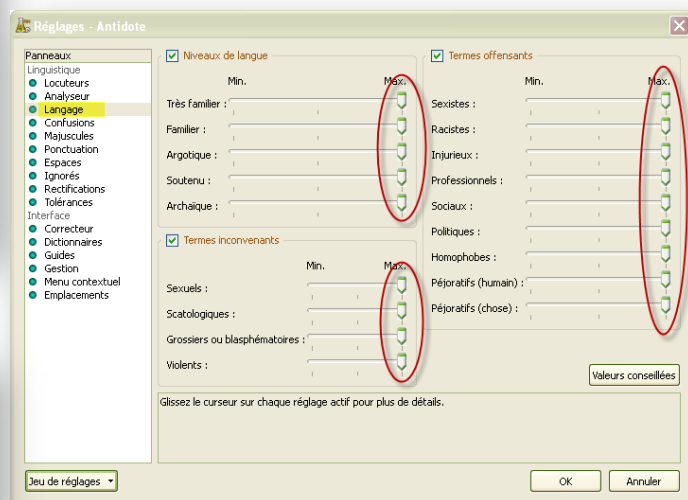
Réglages - Antidote

Panneaux
Linguistique
Locuteurs
Analyseur
Langage
Confusions
Majuscules
Ponctuation
Espaces
Ignorés
Rectifications
Tolérances
Interface
Correcteur
Dictionnaires
Guides
Gestion
Menu contextuel
Emplacements

Niveaux de langue
Min.
Max.
Très familier :
Familier :
Argotique :
Soutenu :
Archaïque :

Termes inconvenants
Min.
Max.
Sexuels :
Scatologiques :
Grossiers ou blasphématoires :
Violents :

Termes offensants
Min.
Max.
Sexistes :
Racistes :
Injurieux :
Professionnels :
Sociaux :
Politiques :
Homophobes :
Péjoratifs (humain) :
Péjoratifs (chose) :

Valeurs conseillées

Glissez le curseur sur chaque réglage actif pour plus de détails.

Jeu de réglages
OK
Annuler